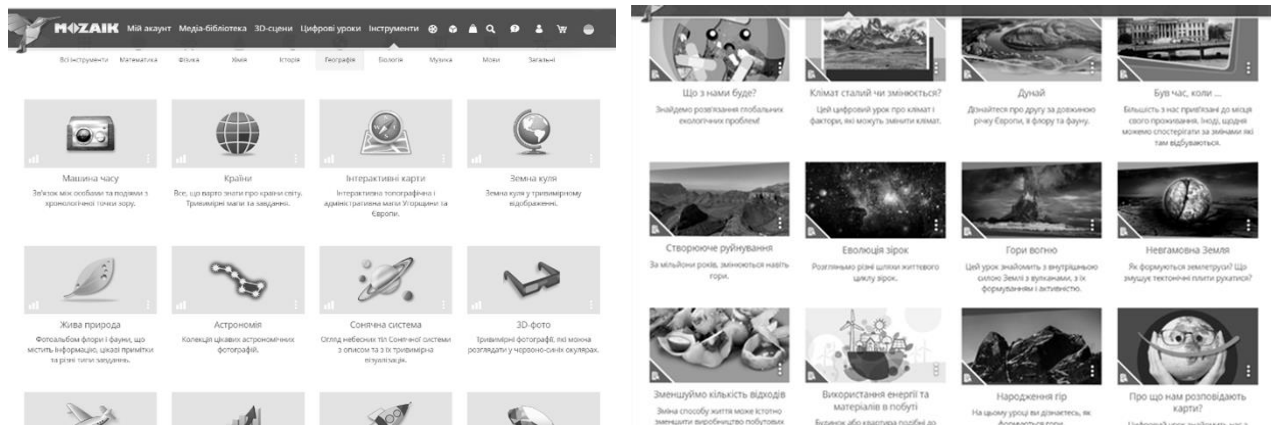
MOZAIK Мій акаунт Медіа-бібліотека 3D-сцени Цифрові уроки Інструменти

Всі інструменти Математика Фізика Хімія Історія Географія Біологія Музика Мови Загальні

Машина часу
Зв'язок між особами та подіями з хронологічної точки зору.

Країни
Все, що варто знати про країни світу. Тривимірні мапи та завдання.

Інтерактивні карти
Інтерактивна топографічна і адміністративна мапи Угорщини та Європи.

Земна куля
Земна куля у тривимірному відображенні.

Жива природа
Фотоальбом флори і фауни, що містить інформацію, цікаві примітки та різні типи завдань.

Астрономія
Колекція цікавих астрономічних фотографій.

Сонячна система
Огляд небесних тіл Сонячної системи з описом та з їх тривимірна візуалізація.

3D-фото
Тривимірні фотографії, які можна розглядати у червоно-синіх окулярах.

Що з нами буде?
Знайдемо розв'язання глобальних екологічних проблем!

Клімат сталий чи змінюється?
Цей цифровий урок про клімат і фактори, які можуть змінити клімат.

Дунай
Дізнайтеся про другу за довжиною річку Європи, її флору та фауну.

Був час, коли ...
Більшість з нас приїжджали до місця свого проживання. Іноді, щодня можемо спостерігати за змінами які там відбуваються.

Створююче руйнування
За мільйони років, змінюються навіть гори.

Еволюція зірок
Розглянемо різні шляхи життєвого циклу зірок.

Гори вогню
Цей урок знайомить з внутрішньою силою Землі з вулканами, з їх формуванням і активністю.

Невгамовна Земля
Як формуються землетруси? Що змушує тектонічні плити рухатися?

Зменшуймо кількість відходів
Зміна способу життя може істотно зменшити виробництво побутових

Використання енергії та матеріалів в побуті
Будинок або квартира подібні до

Народження гір
На цьому уроці ви дізнаєтесь, як формуються гори

Про що нам розповідають карти?
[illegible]